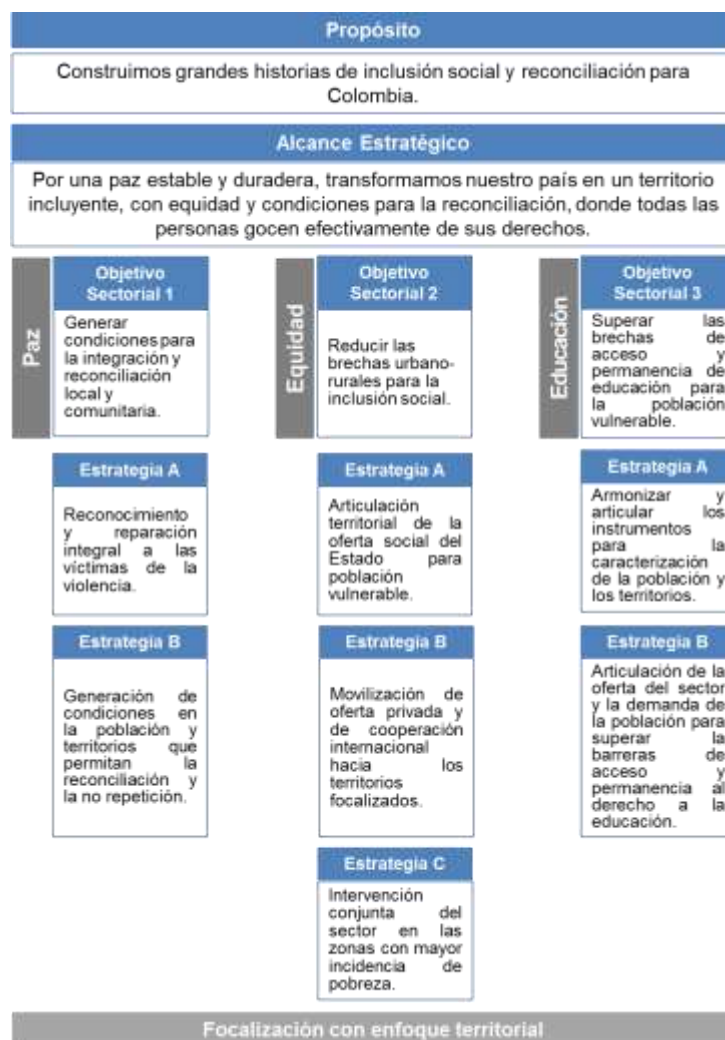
Propósito

Construimos grandes historias de inclusión social y reconciliación para Colombia.

Alcance Estratégico

Por una paz estable y duradera, transformamos nuestro país en un territorio incluyente, con equidad y condiciones para la reconciliación, donde todas las personas gocen efectivamente de sus derechos.

Paz

Objetivo Sectorial 1

Generar condiciones para la integración y reconciliación local y comunitaria.

Estrategia A

Reconocimiento y reparación integral a las víctimas de la violencia.

Estrategia B

Generación de condiciones en la población y territorios que permitan la reconciliación y la no repetición.

Equidad

Objetivo Sectorial 2

Reducir las brechas urbano-rurales para la inclusión social.

Estrategia A

Articulación territorial de la oferta social del Estado para población vulnerable.

Estrategia B

Movilización de oferta privada y de cooperación internacional hacia los territorios focalizados.

Estrategia C

Intervención conjunta del sector en las zonas con mayor incidencia de pobreza.

Educación

Objetivo Sectorial 3

Superar las brechas de acceso y permanencia de educación para la población vulnerable.

Estrategia A

Armonizar y articular los instrumentos para la caracterización de la población y los territorios.

Estrategia B

Articulación de la oferta del sector y la demanda de la población para superar la barreras de acceso y permanencia al derecho a la educación.

Focalización con enfoque territorial